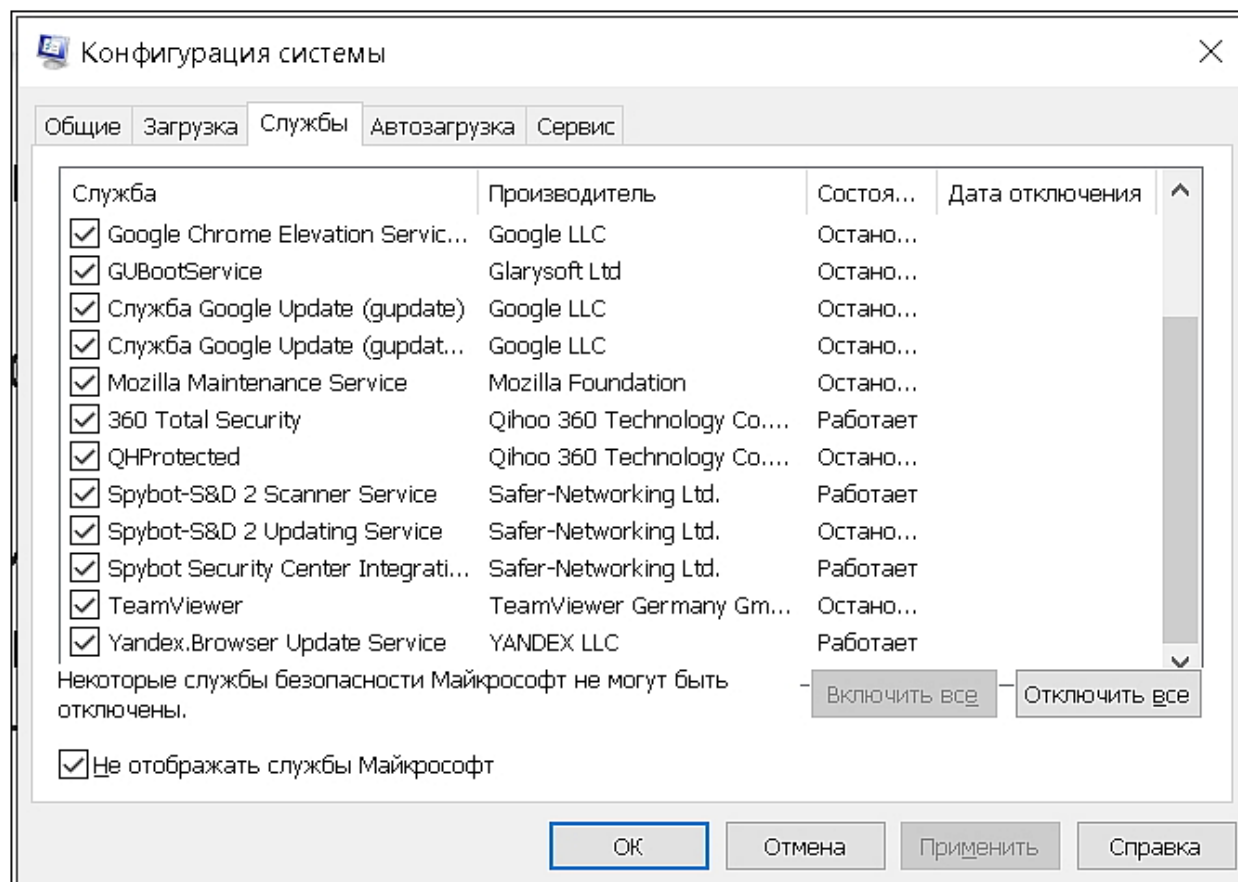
Конфигурация системы

Общие | Загрузка | Службы | Автозагрузка | Сервис

| Служба | Производитель | Состоя... | Дата отключения |
|---|---|---|---|
| Google Chrome Elevation Servic... | Google LLC | Остано... | |
| GUBootService | Glarysoft Ltd | Остано... | |
| Служба Google Update (gupdate) | Google LLC | Остано... | |
| Служба Google Update (gupdat... | Google LLC | Остано... | |
| Mozilla Maintenance Service | Mozilla Foundation | Остано... | |
| 360 Total Security | Qihoo 360 Technology Co.... | Работает | |
| QHProtected | Qihoo 360 Technology Co.... | Остано... | |
| Spybot-S&D 2 Scanner Service | Safer-Networking Ltd. | Работает | |
| Spybot-S&D 2 Updating Service | Safer-Networking Ltd. | Остано... | |
| Spybot Security Center Integrati... | Safer-Networking Ltd. | Работает | |
| TeamViewer | TeamViewer Germany Gm... | Остано... | |
| Yandex.Browser Update Service | YANDEX LLC | Работает | |

Некоторые службы безопасности Майкрософт не могут быть отключены.

Включить все | Отключить все

Не отображать службы Майкрософт

ОК | Отмена | Применить | Справка